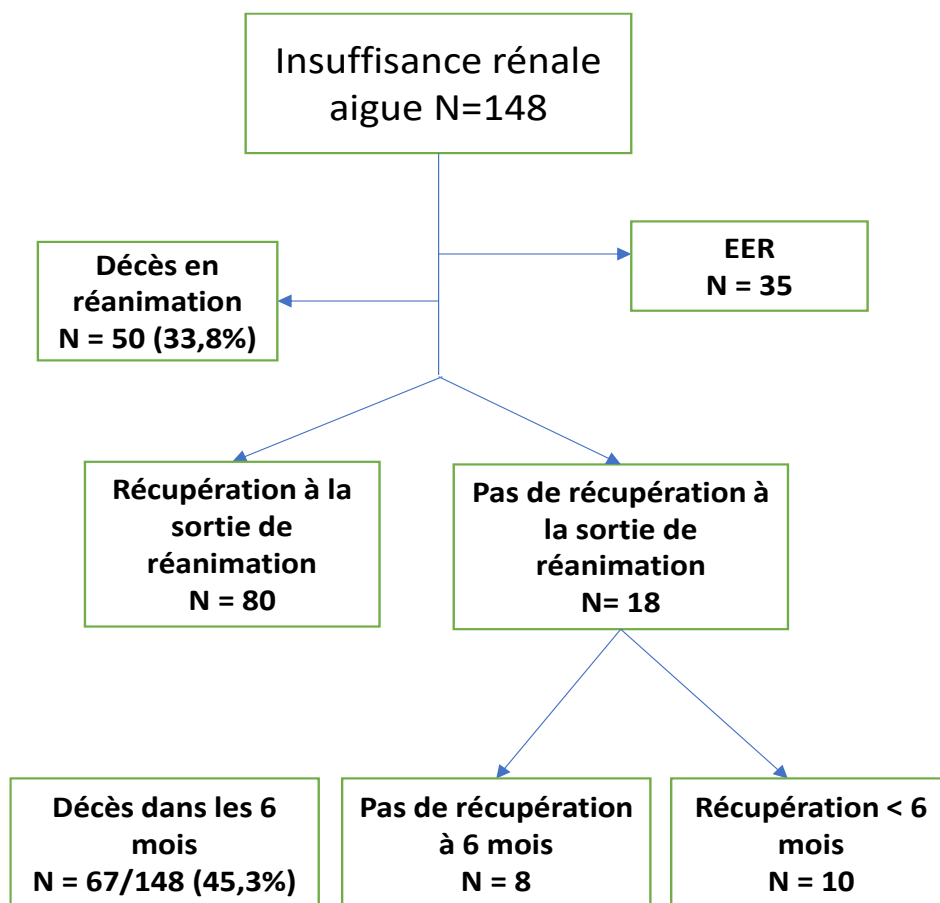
Insuffisance rénale aigue N=148

Décès en réanimation
N = 50 (33,8%)

EER
N = 35

Récupération à la sortie de réanimation
N = 80

Pas de récupération à la sortie de réanimation
N= 18

Décès dans les 6 mois
N = 67/148 (45,3%)

Pas de récupération à 6 mois
N = 8

Récupération < 6 mois
N = 10